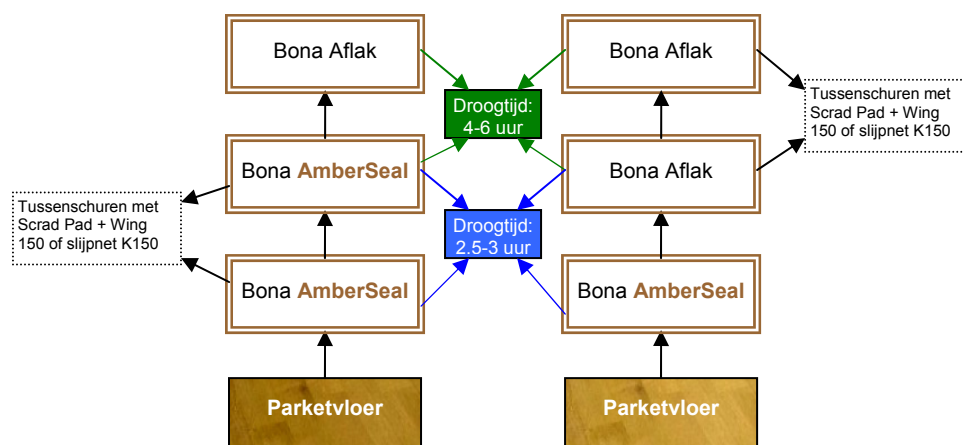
Bona Aflak

Bona Aflak

Droogtijd: 4-6 uur

Tussenschuren met Scrad Pad + Wing 150 of slijpnet K150

Bona AmberSeal

Bona Aflak

Tussenschuren met Scrad Pad + Wing 150 of slijpnet K150

Droogtijd: 2.5-3 uur

Bona AmberSeal

Bona AmberSeal

Parketvloer

Parketvloer